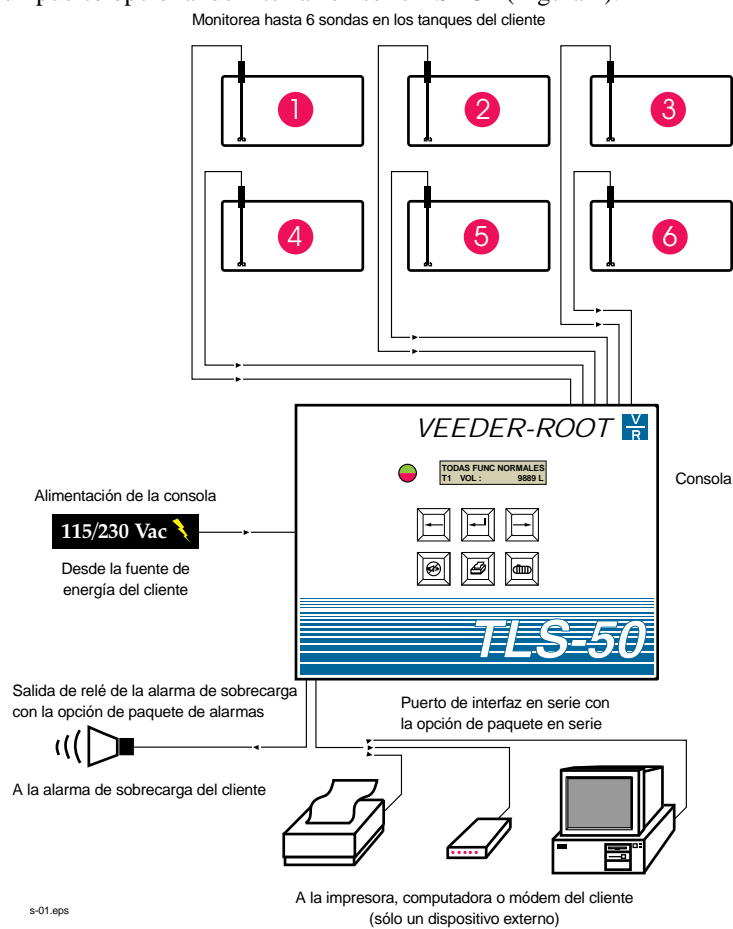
Monitorea hasta 6 sondas en los tanques del cliente

1
2
3
4
5
6

VEEDER-ROOT
V
R

TODAS FUNC NORMALES
T1 VOL : 9889 L

Consola

Alimentación de la consola

115/230 Vac

Desde la fuente de energía del cliente

TLS-50

Salida de relé de la alarma de sobrecarga con la opción de paquete de alarmas

Puerto de interfaz en serie con la opción de paquete en serie

A la alarma de sobrecarga del cliente

A la impresora, computadora o módem del cliente (sólo un dispositivo externo)

s-01.eps